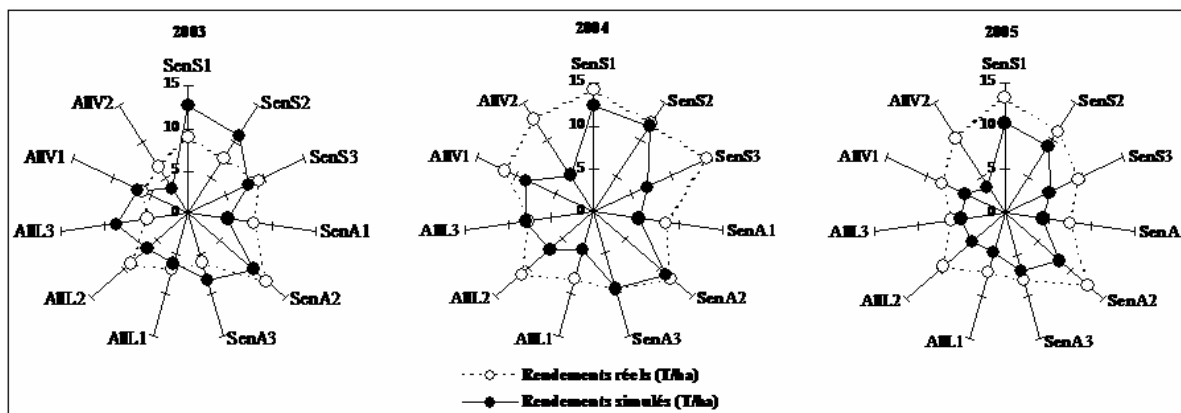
2003

SenS1
15
10
5
0
SenS2
SenS3
SenA1
SenA2
SenA3
AllL1
AllL2
AllL3
AllV1
AllV2

2004

SenS1
15
10
5
0
SenS2
SenS3
SenA1
SenA2
SenA3
AllL1
AllL2
AllL3
AllV1
AllV2

2005

SenS1
15
10
5
0
SenS2
SenS3
SenA
SenA2
SenA3
AllL1
AllL2
AllL3
AllV1
AllV2

Rendements réels (T/ha)
Rendements simulés (T/ha)